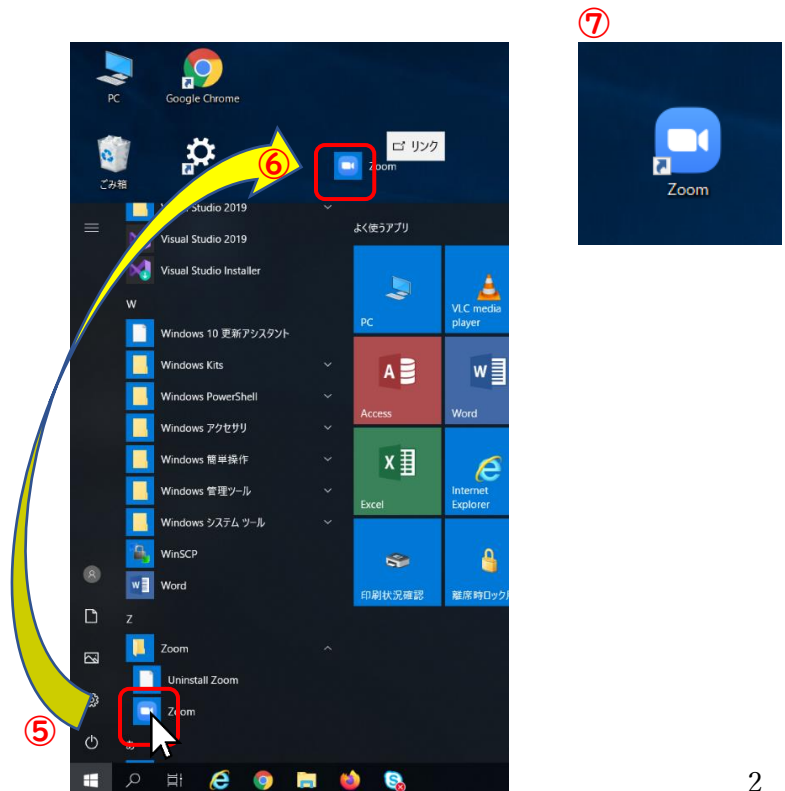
⑦

PC

Google Chrome

ごみ箱

⑥

リンク

Zoom

Zoom

Visual Studio 2019

Visual Studio 2019

Visual Studio Installer

W

Windows 10 更新アシスタント

Windows Kits

Windows PowerShell

Windows アクセサリ

Windows 簡単操作

Windows 管理ツール

Windows システム ツール

WinSCP

Word

Z

Zoom

Uninstall Zoom

Zoom

よく使うアプリ

PC

VLC media player

Access

Word

Excel

Internet Explorer

印刷状況確認

離席時ロック

⑤

2